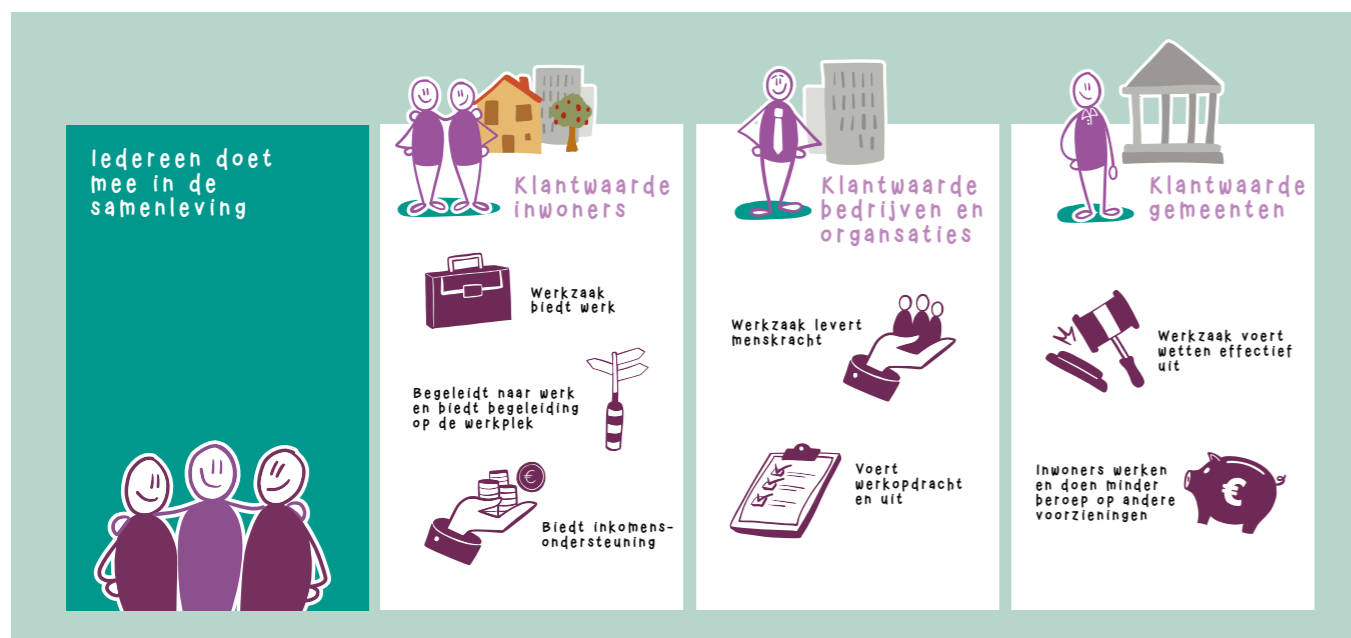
Iedereen doet mee in de samenleving

Klantwaarde inwoners

Werkzaak biedt werk

Begeleidt naar werk en biedt begeleiding op de werkplek

Biedt inkomensondersteuning

Klantwaarde bedrijven en organsaties

Werkzaak levert menskracht

Voert werkopdracht en uit

Klantwaarde gemeenten

Werkzaak voert wetten effectief uit

Inwoners werken en doen minder beroep op andere voorzieningen